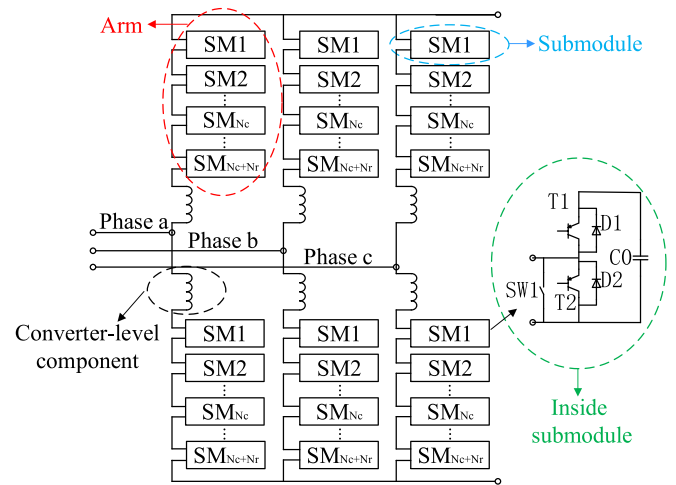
Arm

SM1
SM2
⋮
$SM_{Nc}$
⋮
$SM_{Nc+Nr}$

SM1
SM2
⋮
$SM_{Nc}$
⋮
$SM_{Nc+Nr}$

SM1
SM2
⋮
$SM_{Nc}$
⋮
$SM_{Nc+Nr}$

Submodule

Phase a
Phase b
Phase c

T1
D1
C0
SW1
T2
D2

Converter-level component

SM1
SM2
⋮
$SM_{Nc}$
⋮
$SM_{Nc+Nr}$

SM1
SM2
⋮
$SM_{Nc}$
⋮
$SM_{Nc+Nr}$

SM1
SM2
⋮
$SM_{Nc}$
⋮
$SM_{Nc+Nr}$

Inside submodule